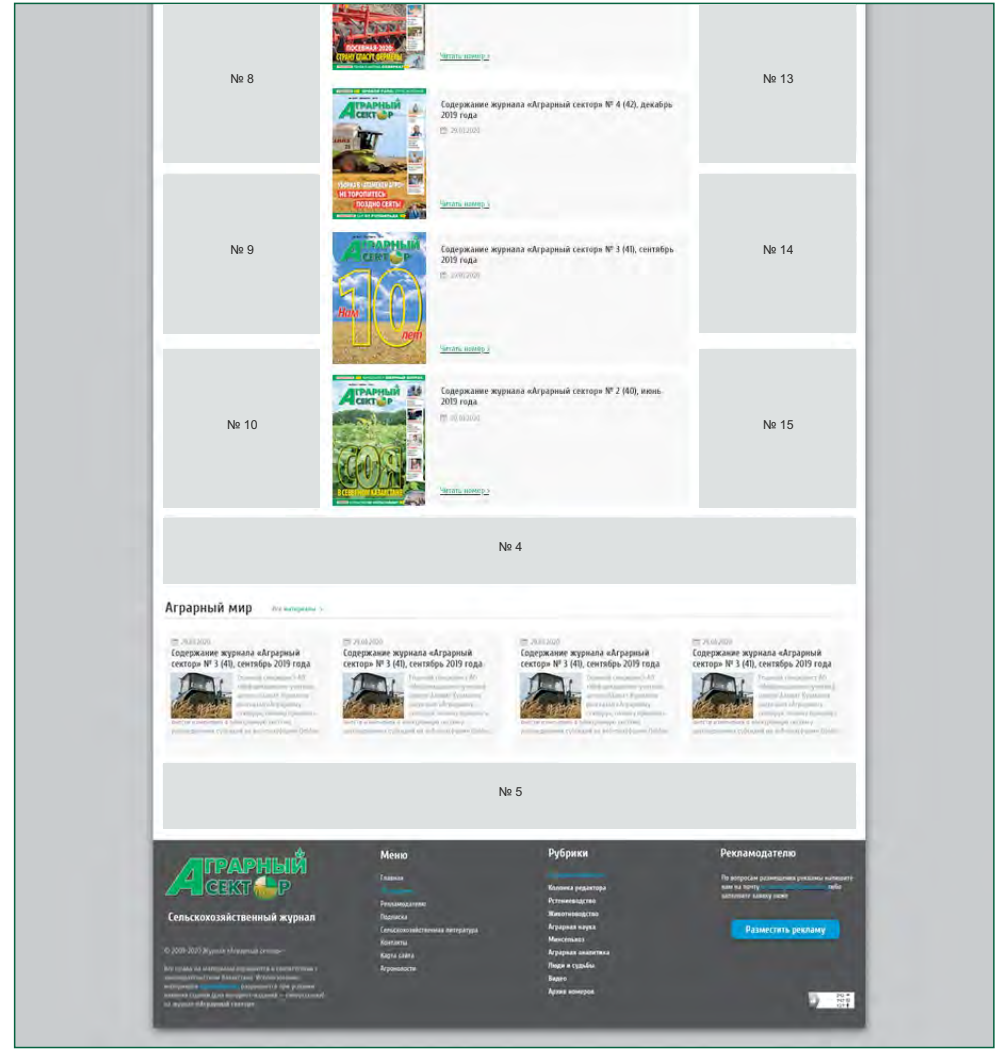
ПОСЕВНАЯ-2020: СТРАНУ СПАСУТ ФЕРМЕРЫ

Читать номер >

№ 8

№ 13

АГРАРНЫЙ СЕКТОР

УБОРКА «ЗЛАКИ ЗАЩИТЫ»: НЕ ТОРОПИТЕСЬ ПОЗДНО СЕЯТЬ

Содержание журнала «Аграрный сектор» № 4 (42), декабрь 2019 года

29.03.2020

Читать номер >

№ 9

№ 14

АГРАРНЫЙ СЕКТОР

Нам 10 лет

Содержание журнала «Аграрный сектор» № 3 (41), сентябрь 2019 года

29.03.2020

Читать номер >

№ 10

№ 15

АГРАРНЫЙ СЕКТОР

СОЯ В СЕВЕРНОМ КАЗАХСТАНЕ

Содержание журнала «Аграрный сектор» № 2 (40), июнь 2019 года

02.03.2020

Читать номер >

№ 4

Аграрный мир Все материалы >

29.03.2020
Содержание журнала «Аграрный сектор» № 3 (41), сентябрь 2019 года
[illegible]

29.03.2020
Содержание журнала «Аграрный сектор» № 3 (41), сентябрь 2019 года
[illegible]

29.03.2020
Содержание журнала «Аграрный сектор» № 3 (41), сентябрь 2019 года
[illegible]

29.03.2020
Содержание журнала «Аграрный сектор» № 3 (41), сентябрь 2019 года
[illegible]

№ 5

АГРАРНЫЙ СЕКТОР

Сельскохозяйственный журнал

© 2009-2020 Журнал «Аграрный сектор»

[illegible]

Меню
Главная
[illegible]
Рекламодателю
Подписка
Сельскохозяйственная литература
Контакты
Карта сайта
Агроновости

Рубрики
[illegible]
Колонка редактора
Растениеводство
Животноводство
Аграрная наука
Миниотзыв
Аграрная аналитика
Люди и судьбы
Видео
Архив номеров

Рекламодателю
По вопросам размещения рекламы напишите нам на почту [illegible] либо заполните заявку ниже

Разместить рекламу